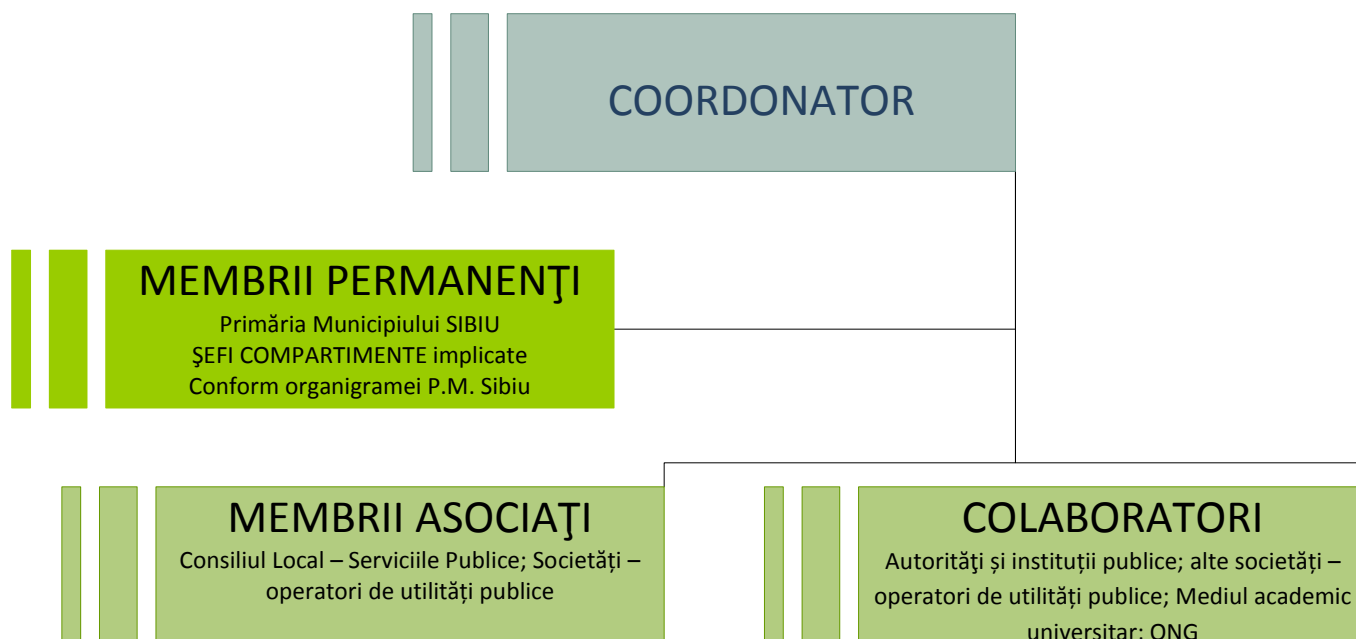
COORDONATOR

MEMBRII PERMANENŢI
Primăria Municipiului SIBIU
ŞEFI COMPARTIMENTE implicate
Conform organigramei P.M. Sibiu

MEMBRII ASOCIAŢI
Consiliul Local – Serviciile Publice; Societăți – operatori de utilități publice

COLABORATORI
Autorităţi și instituții publice; alte societăți – operatori de utilități publice; Mediul academic universitar; ONG